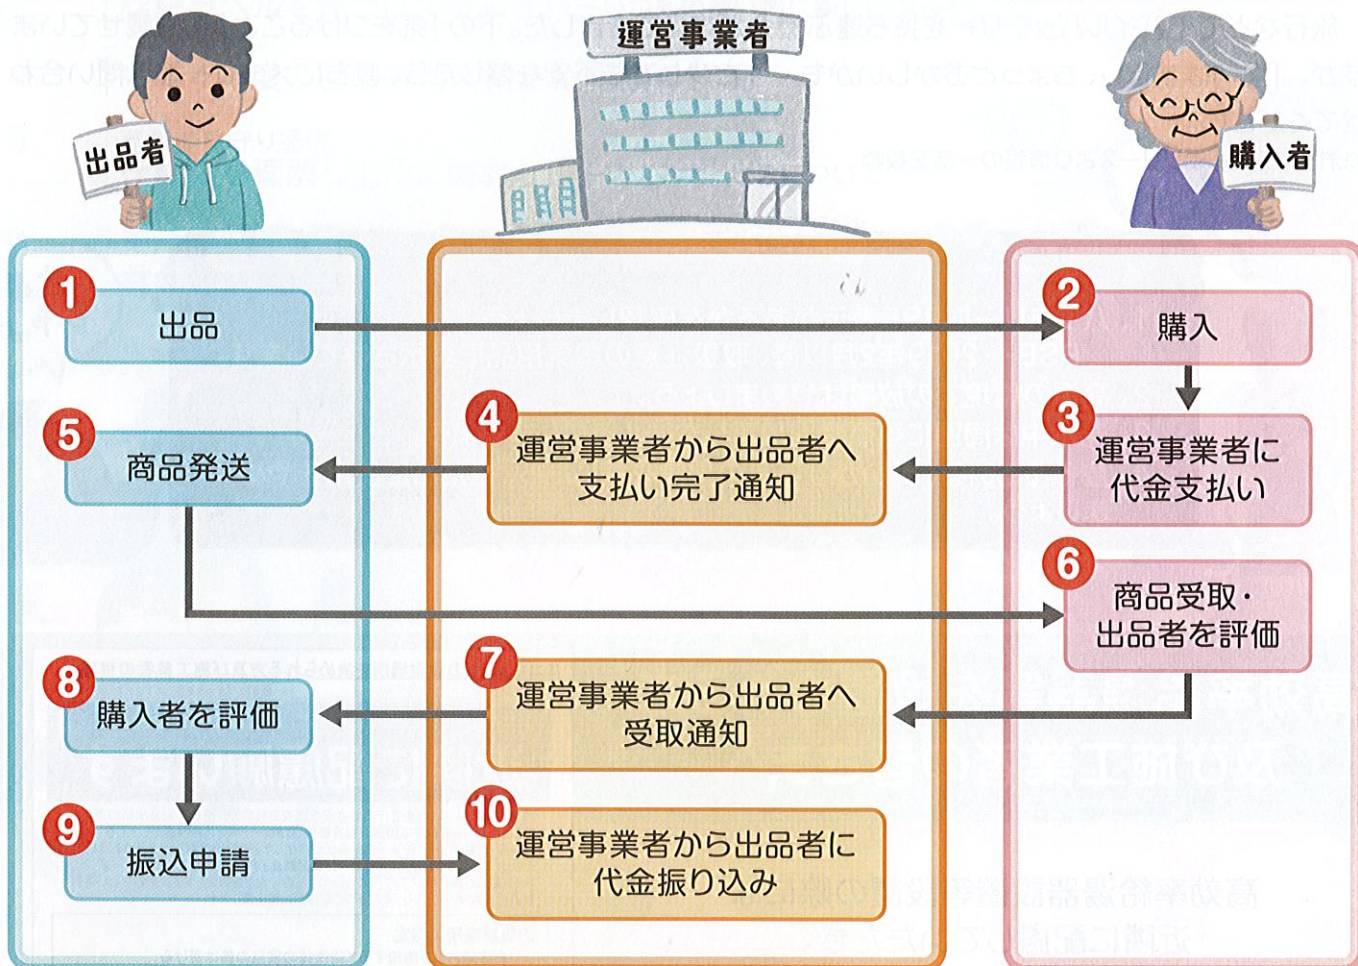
運営事業者

出品者

購入者

1 出品

2 購入

3 運営事業者に代金支払い

4 運営事業者から出品者へ支払い完了通知

5 商品発送

6 商品受取・出品者を評価

7 運営事業者から出品者へ受取通知

8 購入者を評価

9 振込申請

10 運営事業者から出品者に代金振り込み